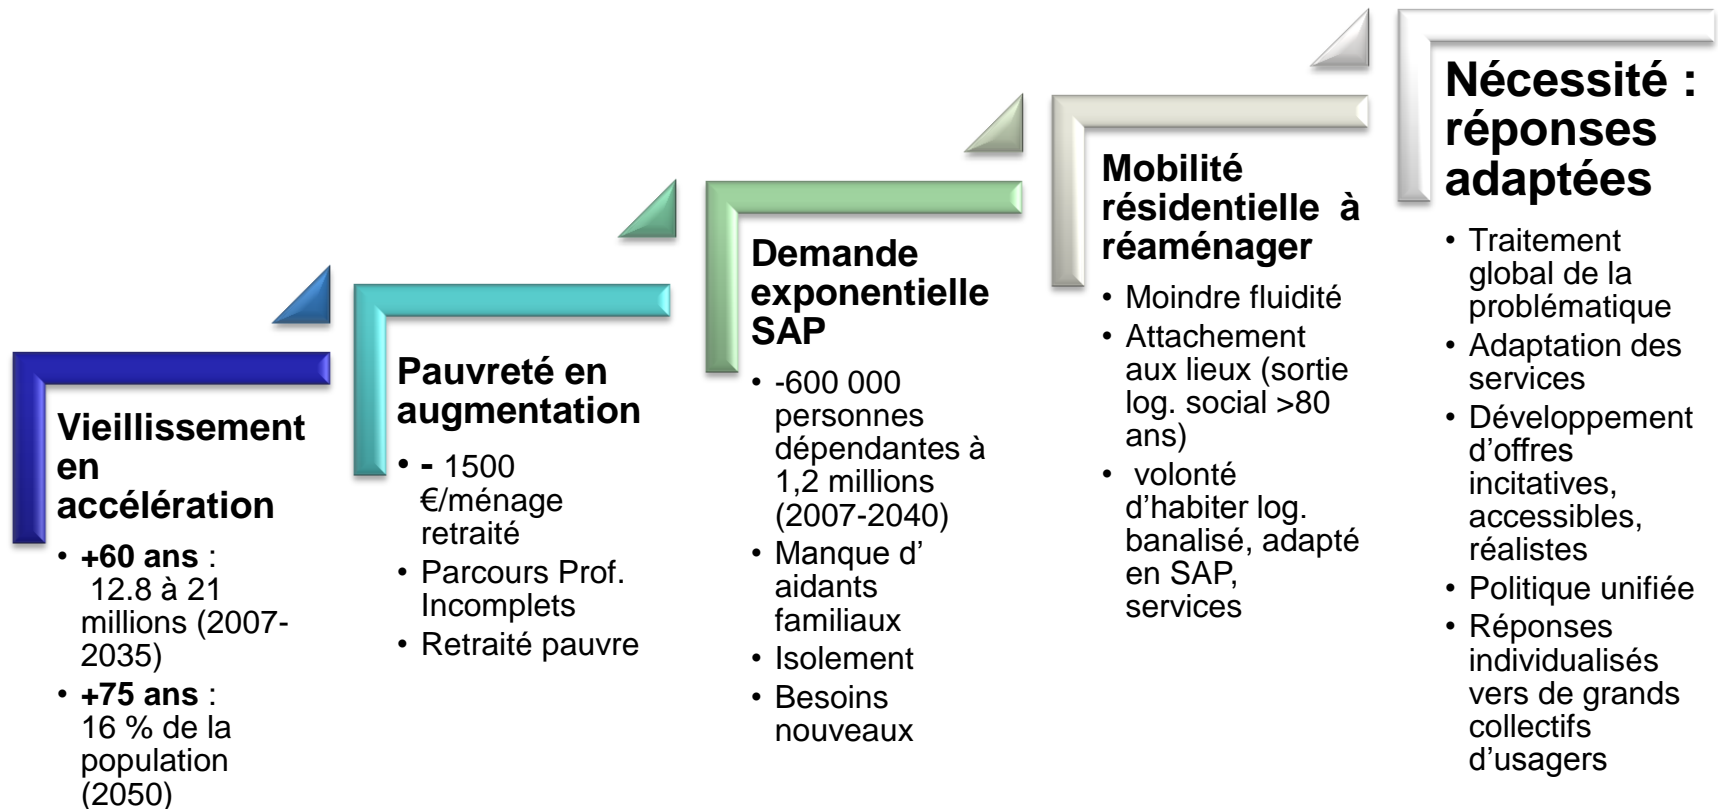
Vieillissement en accélération

- +60 ans : 12.8 à 21 millions (2007-2035)
- +75 ans : 16 % de la population (2050)

Pauvreté en augmentation

- - 1500 €/ménage retraité
- Parcours Prof. Incomplets
- Retraité pauvre

Demande exponentielle SAP

- -600 000 personnes dépendantes à 1,2 millions (2007-2040)
- Manque d' aidants familiaux
- Isolement
- Besoins nouveaux

Mobilité résidentielle à réaménager

- Moindre fluidité
- Attachement aux lieux (sortie log. social >80 ans)
- volonté d'habiter log. banalisé, adapté en SAP, services

Nécessité : réponses adaptées

- Traitement global de la problématique
- Adaptation des services
- Développement d'offres incitatives, accessibles, réalistes
- Politique unifiée
- Réponses individualisés vers de grands collectifs d'usagers